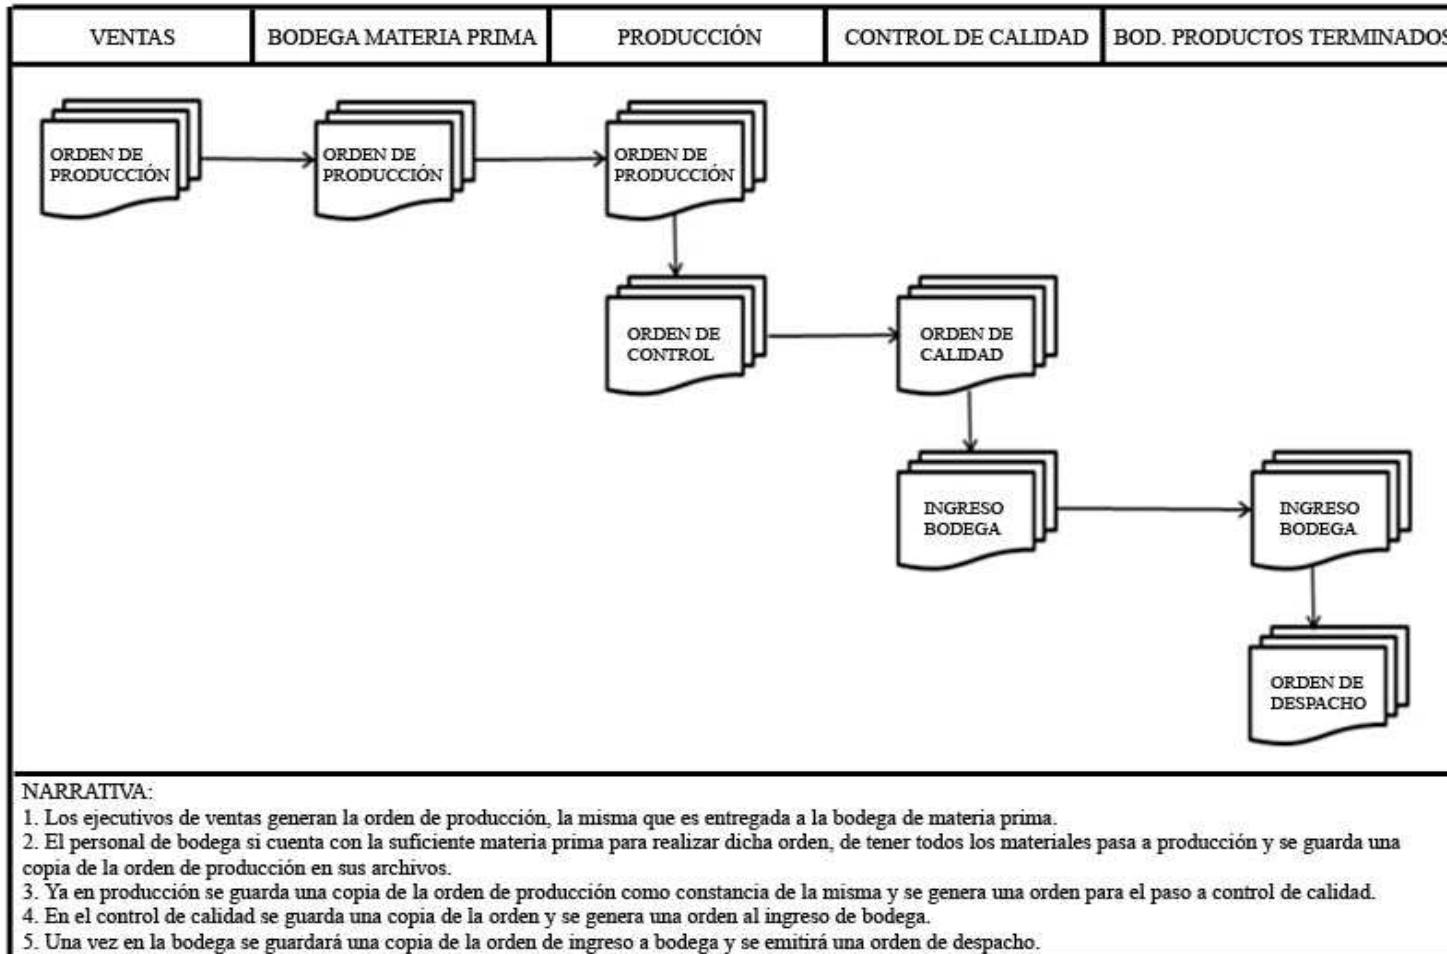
| VENTAS | BODEGA MATERIA PRIMA | PRODUCCIÓN | CONTROL DE CALIDAD | BOD. PRODUCTOS TERMINADOS |
|---|---|---|---|---|

ORDEN DE PRODUCCIÓN

ORDEN DE PRODUCCIÓN

ORDEN DE PRODUCCIÓN

ORDEN DE CONTROL

ORDEN DE CALIDAD

INGRESO BODEGA

INGRESO BODEGA

ORDEN DE DESPACHO

NARRATIVA:
1. Los ejecutivos de ventas generan la orden de producción, la misma que es entregada a la bodega de materia prima.
2. El personal de bodega si cuenta con la suficiente materia prima para realizar dicha orden, de tener todos los materiales pasa a producción y se guarda una copia de la orden de producción en sus archivos.
3. Ya en producción se guarda una copia de la orden de producción como constancia de la misma y se genera una orden para el paso a control de calidad.
4. En el control de calidad se guarda una copia de la orden y se genera una orden al ingreso de bodega.
5. Una vez en la bodega se guardará una copia de la orden de ingreso a bodega y se emitirá una orden de despacho.